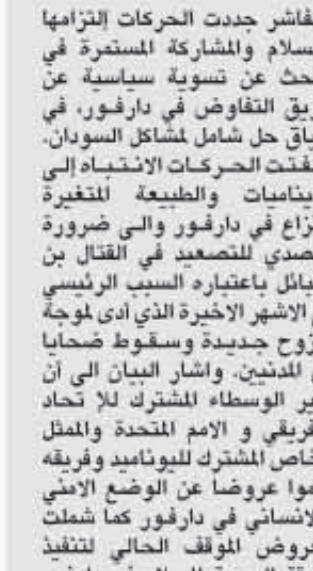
فاشر جددت الحركات التزامها سلام والمشاركة المستمرة في حث عن تسوية سياسية عن ريق التفاوض في دارفور، في ياق حل شامل لمشاكل السودان. لفتت الحركات الانتباه إلى ديناميات والطبيعة المتغيرة نزاع في دارفور والى ضرورة تصدي للتصعيد في القتال بن بائل باعتباره السبب الرئيسي الاشهر الاخيرة الذي ادى لموجة نزوح جديدة وسقوط ضحايا ن المدنين. واشار البيان الى أن بير الوسطاء المشترك للا تحاد فريقي و الامم المتحدة والممثل خاص المشترك لليوناميد وفريقه دموا عروضا عن الوضع الامني الانساني في دارفور كما شملت عروض الموقف الحالي لتنفيذ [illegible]